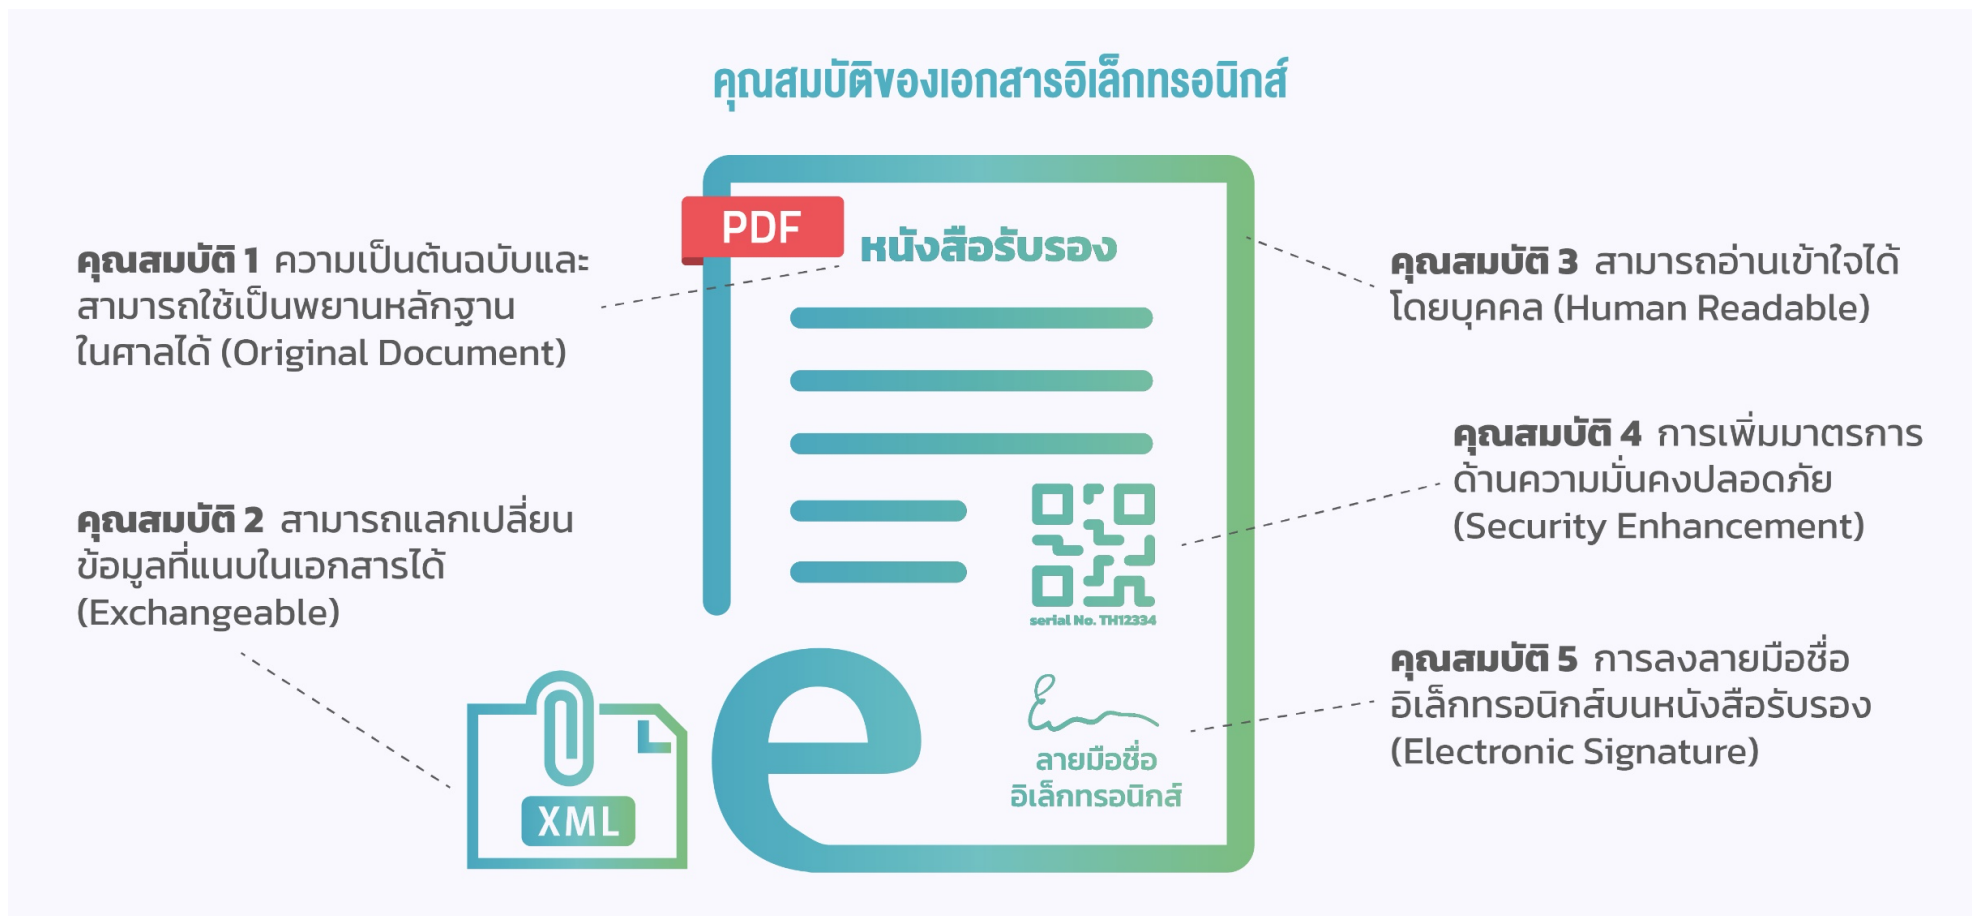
คุณสมบัติของเอกสารอิเล็กทรอนิกส์

คุณสมบัติ 1 ความเป็นต้นฉบับและสามารถใช้เป็นพยานหลักฐานในศาลได้ (Original Document)

คุณสมบัติ 2 สามารถแลกเปลี่ยนข้อมูลที่แนบในเอกสารได้ (Exchangeable)

PDF

หนังสือรับรอง

serial No. TH12334

ลายมือชื่ออิเล็กทรอนิกส์

XML

คุณสมบัติ 3 สามารถอ่านเข้าใจได้โดยบุคคล (Human Readable)

คุณสมบัติ 4 การเพิ่มมาตรการด้านความมั่นคงปลอดภัย (Security Enhancement)

คุณสมบัติ 5 การลงลายมือชื่ออิเล็กทรอนิกส์บนหนังสือรับรอง (Electronic Signature)